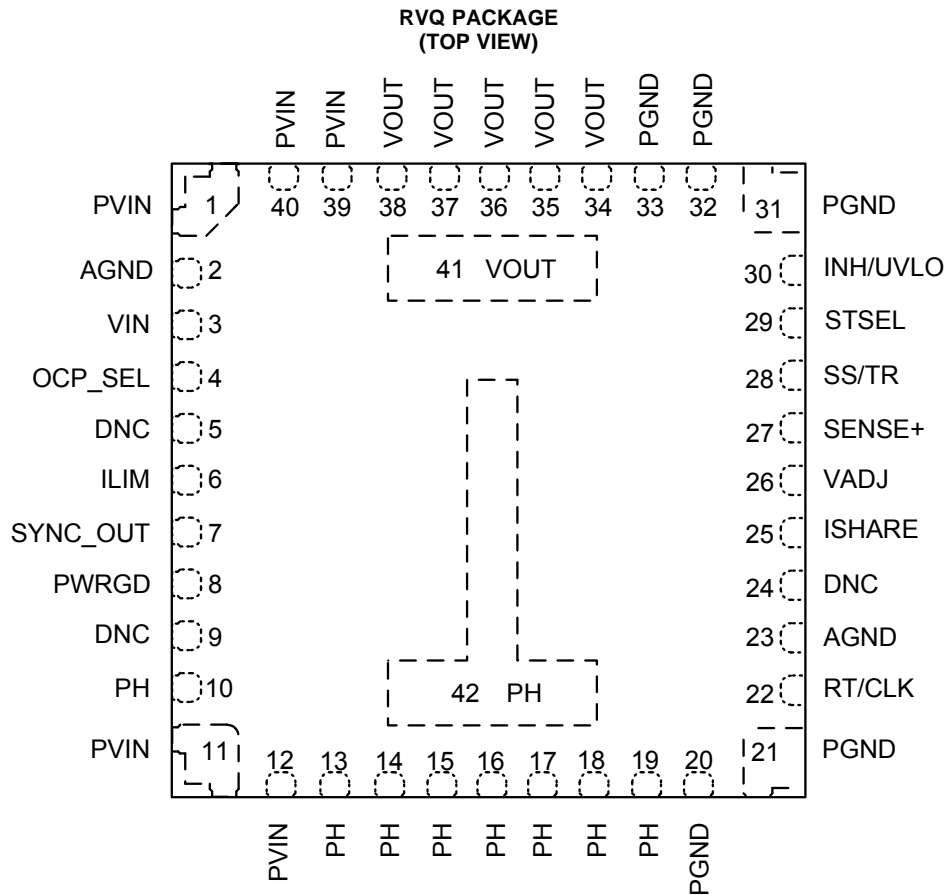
RVQ PACKAGE
(TOP VIEW)

PVIN PVIN VOUT VOUT VOUT VOUT VOUT PGND PGND

40 39 38 37 36 35 34 33 32

PVIN 1
AGND 2
VIN 3
OCP_SEL 4
DNC 5
ILIM 6
SYNC_OUT 7
PWRGD 8
DNC 9
PH 10
PVIN 11

41 VOUT

42 PH

31 PGND
30 INH/UVLO
29 STSEL
28 SS/TR
27 SENSE+
26 VADJ
25 ISHARE
24 DNC
23 AGND
22 RT/CLK
21 PGND

12 13 14 15 16 17 18 19 20

PVIN PH PH PH PH PH PH PH PGND